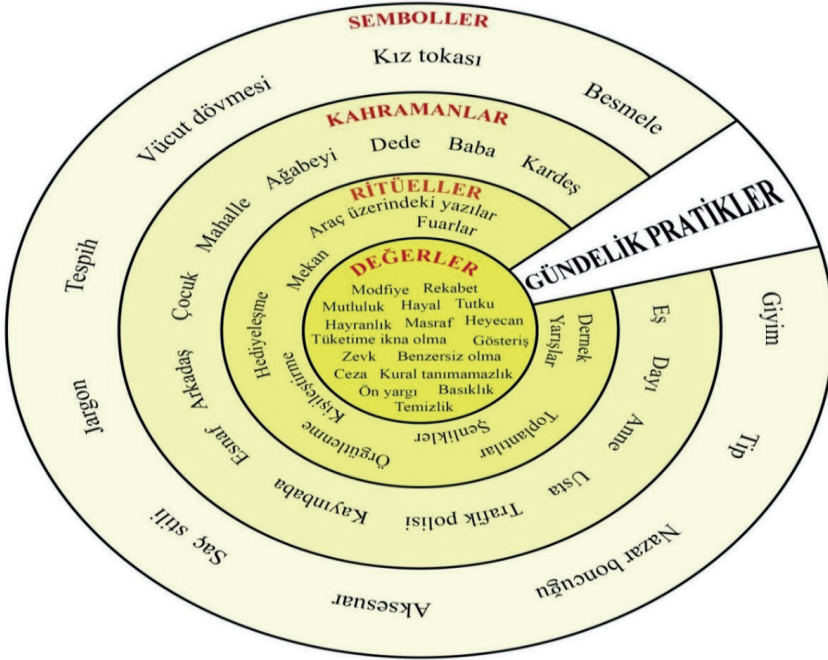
SEMBOLLER
Kız tokası
Besmele
Vücut dövmesi
Tespih
Jargon
Saç stili
Aksesuar
Nazar boncuğu
Tip
Giyim

KAHRAMANLAR
Dede Baba Kardeş
Ağabeyi
Mahalle
Çocuk
Arkadaş
Esnaf
Kayınbaba
Trafik polisi
Usta
Anne
Dayı
Eş

RİTÜELLER
Araç üzerindeki yazılar
Fuarlar
Mekan
Hediyeleşme
Kişileştirme
Örgütlenme
Şenlikler
Toplantılar
Yarışlar
Demek

DEĞERLER
Modfiye Rekabet
Mutluluk Hayal Tutku
Hayranlık Masraf Heyecan
Tüketime ikna olma Gösteriş
Zevk Benzersiz olma
Ceza Kural tanımamazlık
Ön yargı Basıklık
Temizlik

GÜNDELİK PRATİKLER